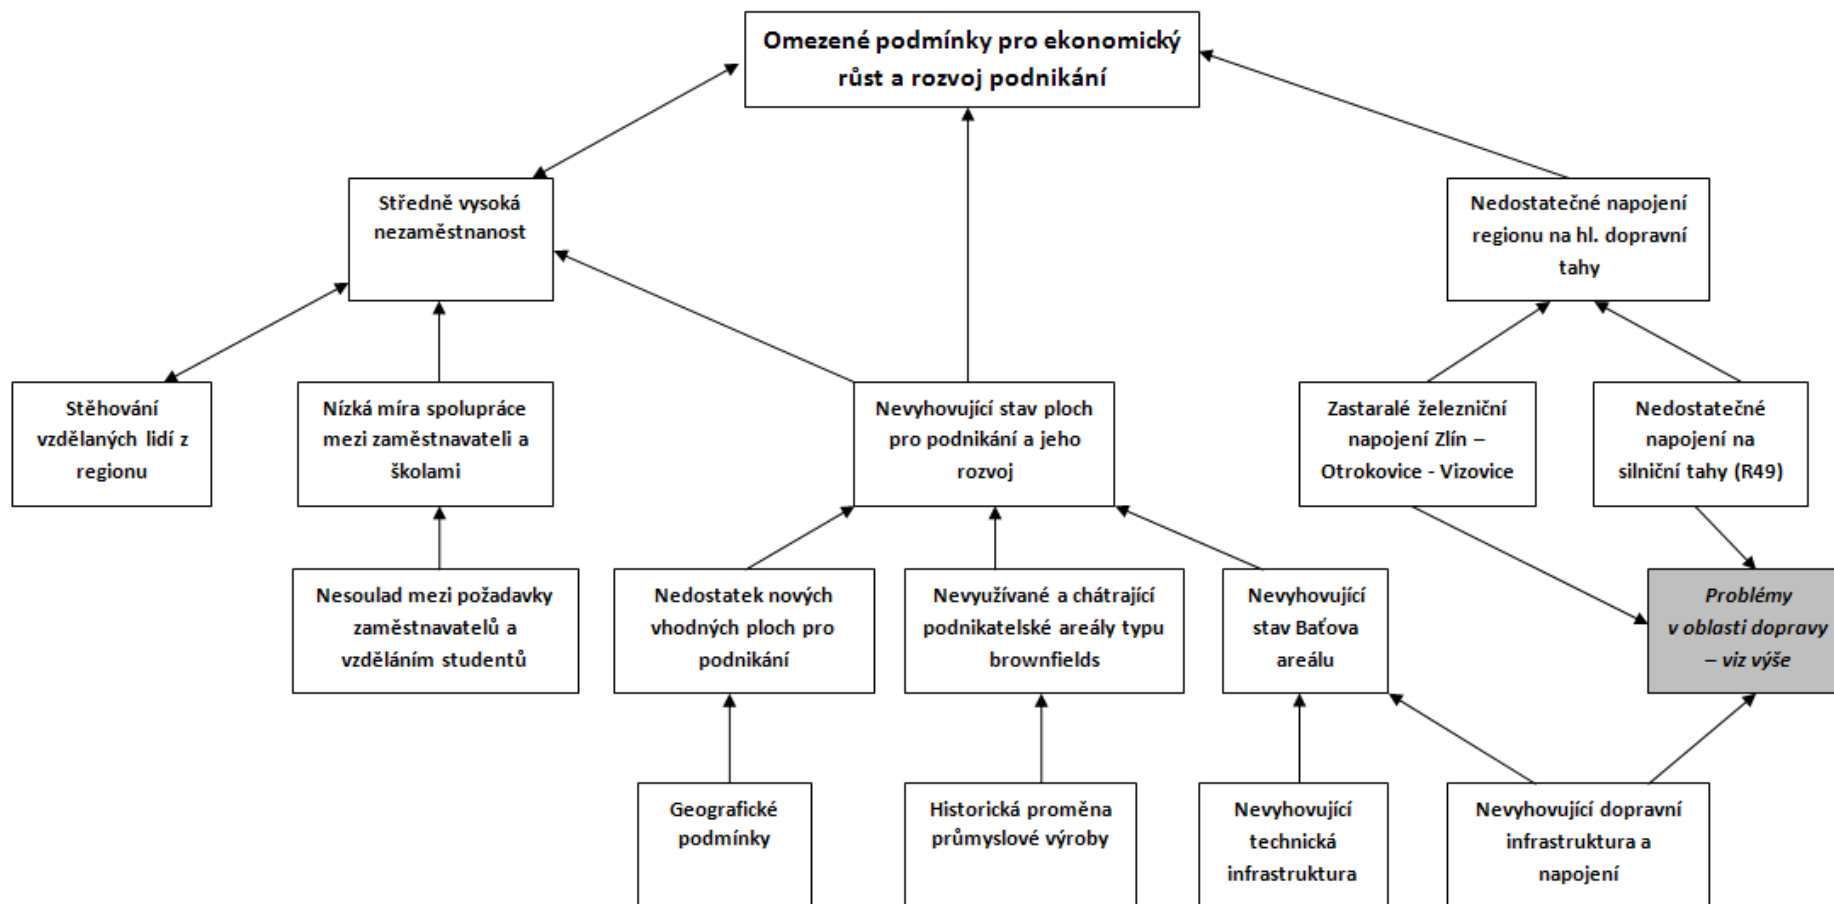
Omezené podmínky pro ekonomický růst a rozvoj podnikání

Středně vysoká nezaměstnanost

Nedostatečné napojení regionu na hl. dopravní tahy

Stěhování vzdělaných lidí z regionu

Nízká míra spolupráce mezi zaměstnavateli a školami

Nevyhovující stav ploch pro podnikání a jeho rozvoj

Zastaralé železniční napojení Zlín – Otrokovice - Vizovice

Nedostatečné napojení na silniční tahy (R49)

Nesoulad mezi požadavky zaměstnavatelů a vzděláním studentů

Nedostatek nových vhodných ploch pro podnikání

Nevyužívané a chátrající podnikatelské areály typu brownfields

Nevyhovující stav Baťova areálu

Problémy v oblasti dopravy – viz výše

Geografické podmínky

Historická proměna průmyslové výroby

Nevyhovující technická infrastruktura

Nevyhovující dopravní infrastruktura a napojení